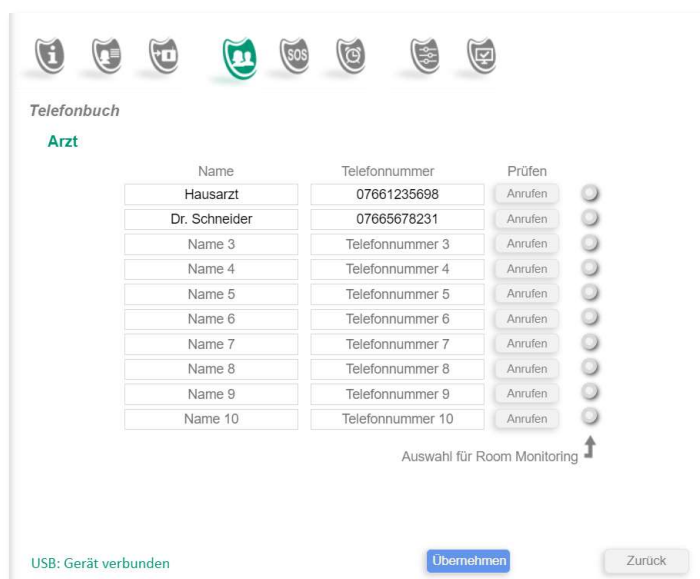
SOS

Telefonbuch

Arzt

| Name | Telefonnummer | Prüfen |
|---|---|---|
| Hausarzt | 07661235698 | Anrufen |
| Dr. Schneider | 07665678231 | Anrufen |
| Name 3 | Telefonnummer 3 | Anrufen |
| Name 4 | Telefonnummer 4 | Anrufen |
| Name 5 | Telefonnummer 5 | Anrufen |
| Name 6 | Telefonnummer 6 | Anrufen |
| Name 7 | Telefonnummer 7 | Anrufen |
| Name 8 | Telefonnummer 8 | Anrufen |
| Name 9 | Telefonnummer 9 | Anrufen |
| Name 10 | Telefonnummer 10 | Anrufen |

Auswahl für Room Monitoring

USB: Gerät verbunden

Übernehmen

Zurück